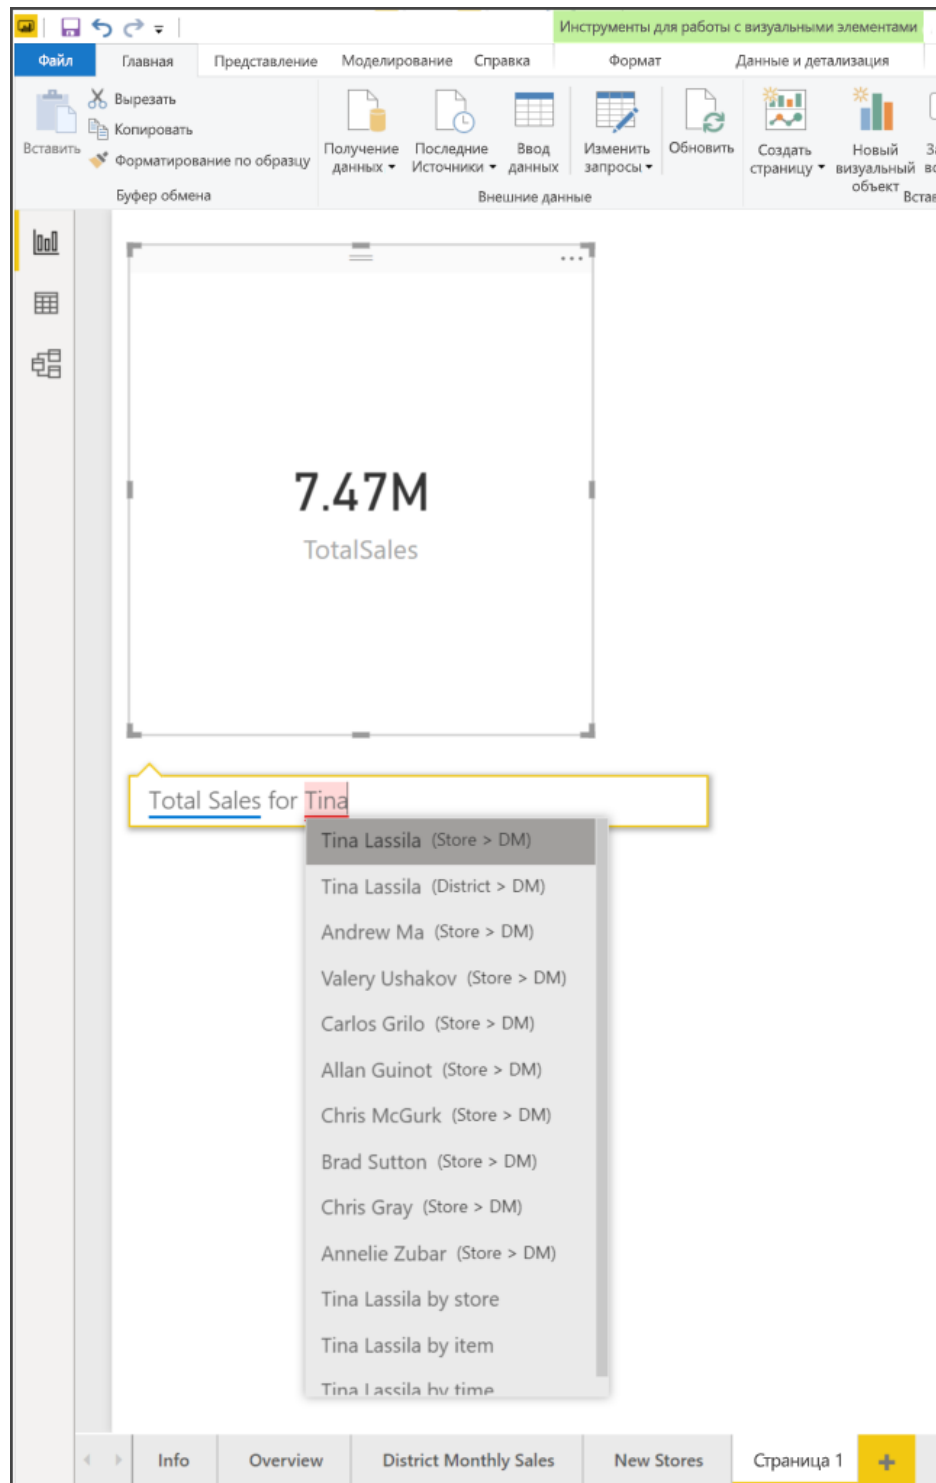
Инструменты для работы с визуальными элементами

Файл Главная Представление Моделирование Справка Формат Данные и детализация

Вставить
Вырезать
Копировать
Форматирование по образцу
Буфер обмена

Получение данных
Последние Источники
Ввод данных
Изменить запросы
Обновить
Внешние данные

Создать страницу
Новый визуальный объект
Вста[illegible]

7.47M
TotalSales

Total Sales for Tina

Tina Lassila (Store > DM)
Tina Lassila (District > DM)
Andrew Ma (Store > DM)
Valery Ushakov (Store > DM)
Carlos Grilo (Store > DM)
Allan Guinot (Store > DM)
Chris McGurk (Store > DM)
Brad Sutton (Store > DM)
Chris Gray (Store > DM)
Annelie Zubar (Store > DM)
Tina Lassila by store
Tina Lassila by item
Tina Lassila by time

Info Overview District Monthly Sales New Stores Страница 1 +